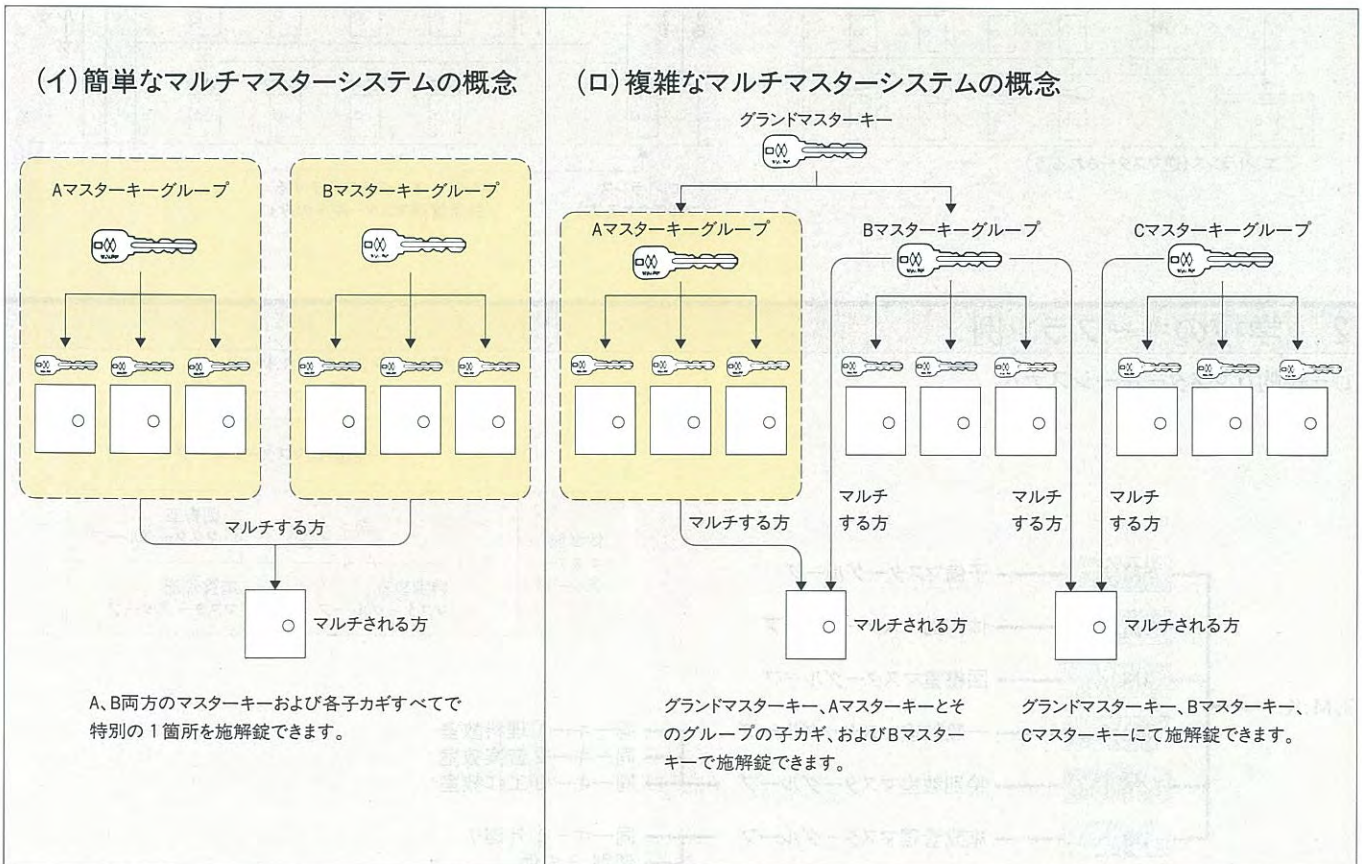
(イ)簡単なマルチマスターシステムの概念

Aマスターキーグループ

Bマスターキーグループ

マルチする方

マルチされる方

A、B両方のマスターキーおよび各子カギすべてで特別の１箇所を施解錠できます。

(ロ)複雑なマルチマスターシステムの概念

グランドマスターキー

Aマスターキーグループ

Bマスターキーグループ

Cマスターキーグループ

マルチする方

マルチ する方

マルチ する方

マルチ する方

マルチされる方

マルチされる方

グランドマスターキー、Aマスターキーとそのグループの子カギ、およびBマスターキーで施解錠できます。

グランドマスターキー、Bマスターキー、Cマスターキーにて施解錠できます。